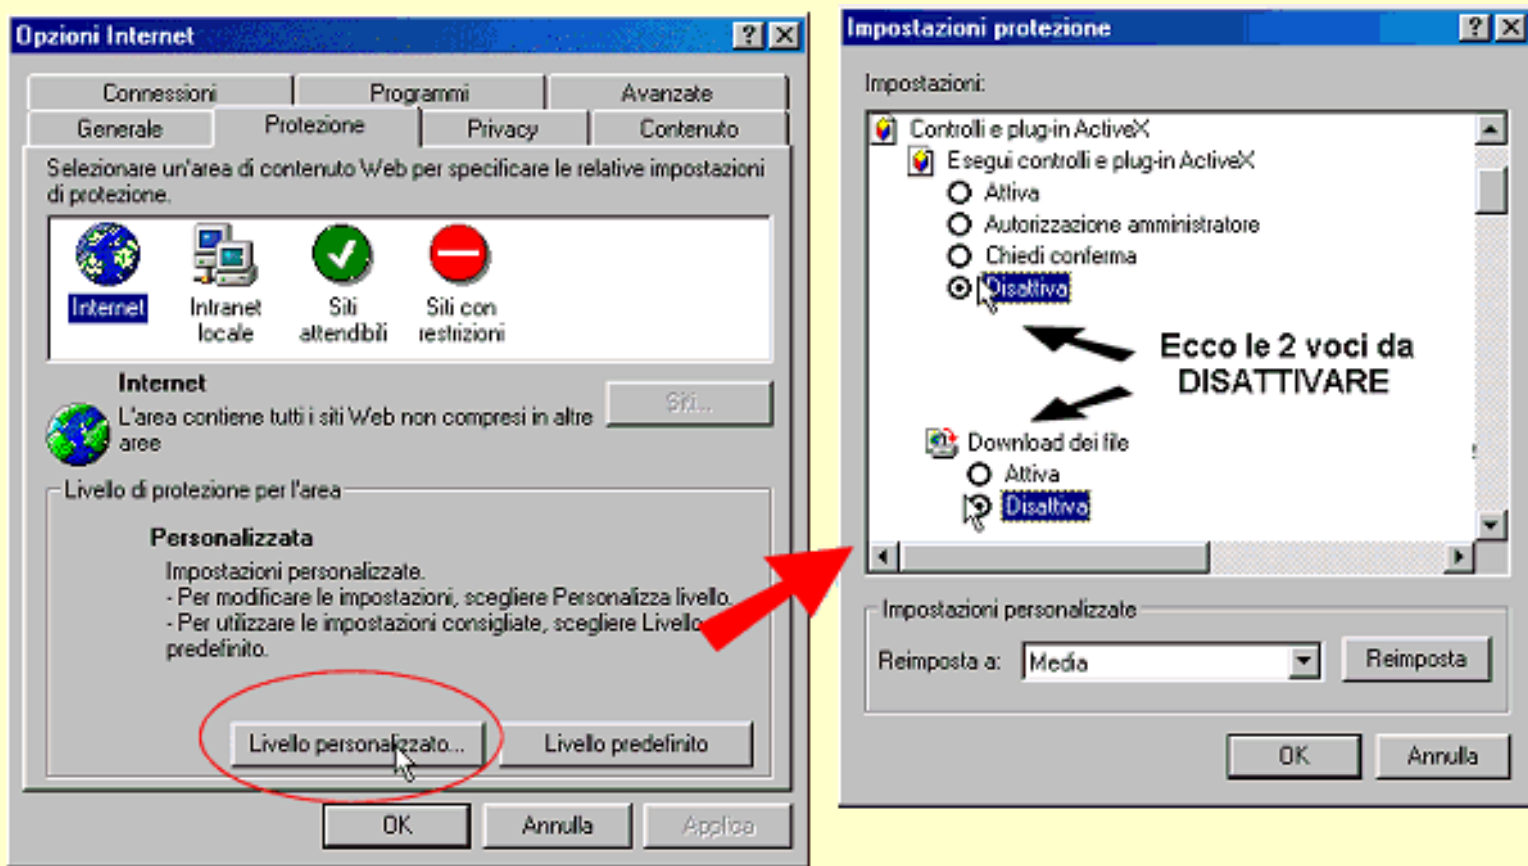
Opzioni Internet

Connessioni | Programmi | Avanzate
Generale | Protezione | Privacy | Contenuto

Selezionare un'area di contenuto Web per specificare le relative impostazioni di protezione.

Internet
Intranet locale
Siti attendibili
Siti con restrizioni

Internet
L'area contiene tutti i siti Web non compresi in altre aree

Siti...

Livello di protezione per l'area

Personalizzata
Impostazioni personalizzate.
- Per modificare le impostazioni, scegliere Personalizza livello.
- Per utilizzare le impostazioni consigliate, scegliere Livello predefinito.

Livello personalizzato...
Livello predefinito

OK
Annulla
Applica

Impostazioni protezione

Impostazioni:

Controlli e plug-in ActiveX
Esegui controlli e plug-in ActiveX
Attiva
Autorizzazione amministratore
Chiedi conferma
Disattiva

Ecco le 2 voci da DISATTIVARE

Download dei file
Attiva
Disattiva

Impostazioni personalizzate
Reimposta a: Media
Reimposta

OK
Annulla